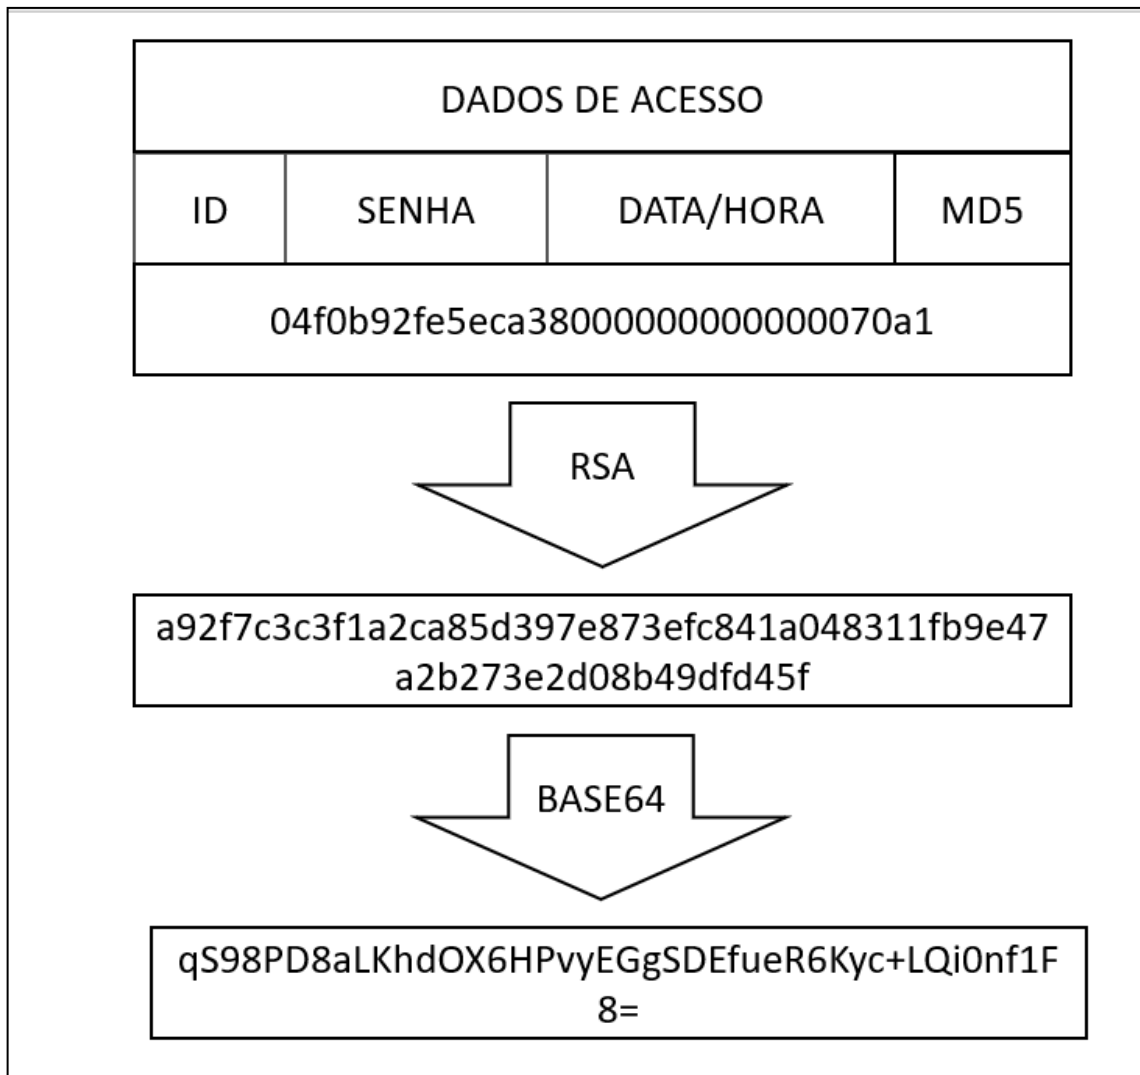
| DADOS DE ACESSO | | | |
|---|---|---|---|
| ID | SENHA | DATA/HORA | MD5 |
| 04f0b92fe5eca38000000000000070a1 | | | |

RSA

a92f7c3c3f1a2ca85d397e873efc841a048311fb9e47
a2b273e2d08b49dfd45f

BASE64

qS98PD8aLKhdOX6HPvyEGgSDEfueR6Kyc+LQi0nf1F
8=